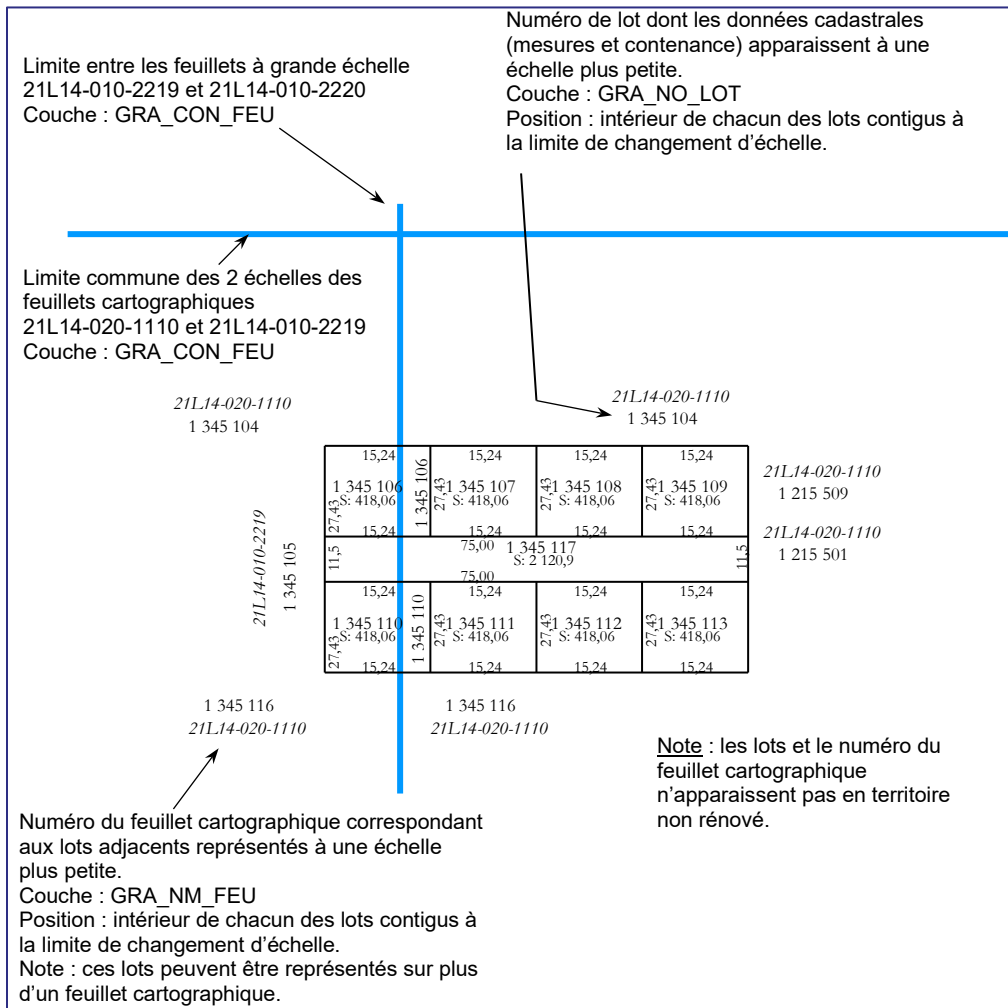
Numéro de lot dont les données cadastrales (mesures et contenance) apparaissent à une échelle plus petite.
Couche : GRA_NO_LOT
Position : intérieur de chacun des lots contigus à la limite de changement d'échelle.

Limite entre les feuillets à grande échelle 21L14-010-2219 et 21L14-010-2220
Couche : GRA_CON_FEU

Limite commune des 2 échelles des feuillets cartographiques 21L14-020-1110 et 21L14-010-2219
Couche : GRA_CON_FEU

21L14-020-1110
1 345 104

21L14-020-1110
1 345 104

15,24
1 345 106
27,43
S: 418,06
15,24
1 345 106

15,24
1 345 107
27,43
S: 418,06
15,24

15,24
1 345 108
27,43
S: 418,06
15,24

15,24
1 345 109
27,43
S: 418,06
15,24

21L14-020-1110
1 215 509

21L14-020-1110
1 215 501

21L14-010-2219
1 345 105

11,5
75,00
1 345 117
S: 2 120,9
75,00
11,5

15,24
1 345 110
27,43
S: 418,06
15,24
1 345 110

15,24
1 345 111
27,43
S: 418,06
15,24

15,24
1 345 112
27,43
S: 418,06
15,24

15,24
1 345 113
27,43
S: 418,06
15,24

1 345 116
21L14-020-1110

1 345 116
21L14-020-1110

Note : les lots et le numéro du feuillet cartographique n'apparaissent pas en territoire non rénové.

Numéro du feuillet cartographique correspondant aux lots adjacents représentés à une échelle plus petite.
Couche : GRA_NM_FEU
Position : intérieur de chacun des lots contigus à la limite de changement d'échelle.
Note : ces lots peuvent être représentés sur plus d'un feuillet cartographique.